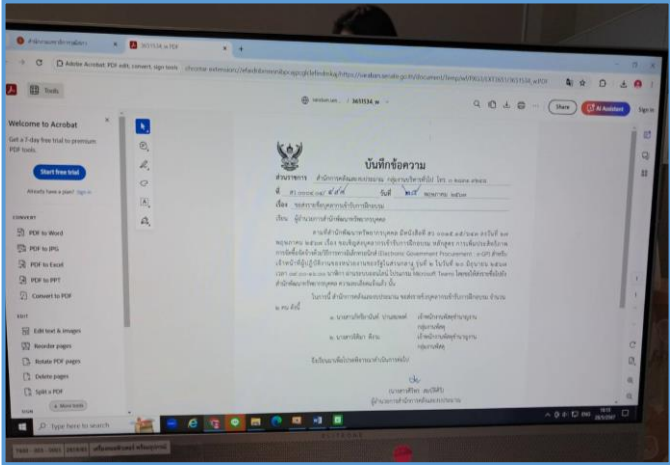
3651534_w.PDF

Adobe Acrobat: PDF edit, convert, sign tools

Tools

Welcome to Acrobat

Get a 7-day free trial to premium PDF tools.

Start free trial

Already have a plan? Sign in

CONVERT

PDF to Word

PDF to JPG

PDF to Excel

PDF to PPT

Convert to PDF

EDIT

Edit text & images

Reorder pages

Rotate PDF pages

Delete pages

Split a PDF

Share

AI Assistant

Sign in

บันทึกข้อความ

ส่วนราชการ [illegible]

ที่ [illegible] วันที่ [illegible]

เรื่อง ขอส่งรายชื่อบุคลากรเข้ารับการฝึกอบรม

เรียน ผู้อำนวยการสำนักพัฒนาทรัพยากรบุคคล

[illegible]

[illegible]

๑. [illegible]

๒. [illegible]

จึงเรียนมาเพื่อโปรดทราบและดำเนินการต่อไป

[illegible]

Type here to search